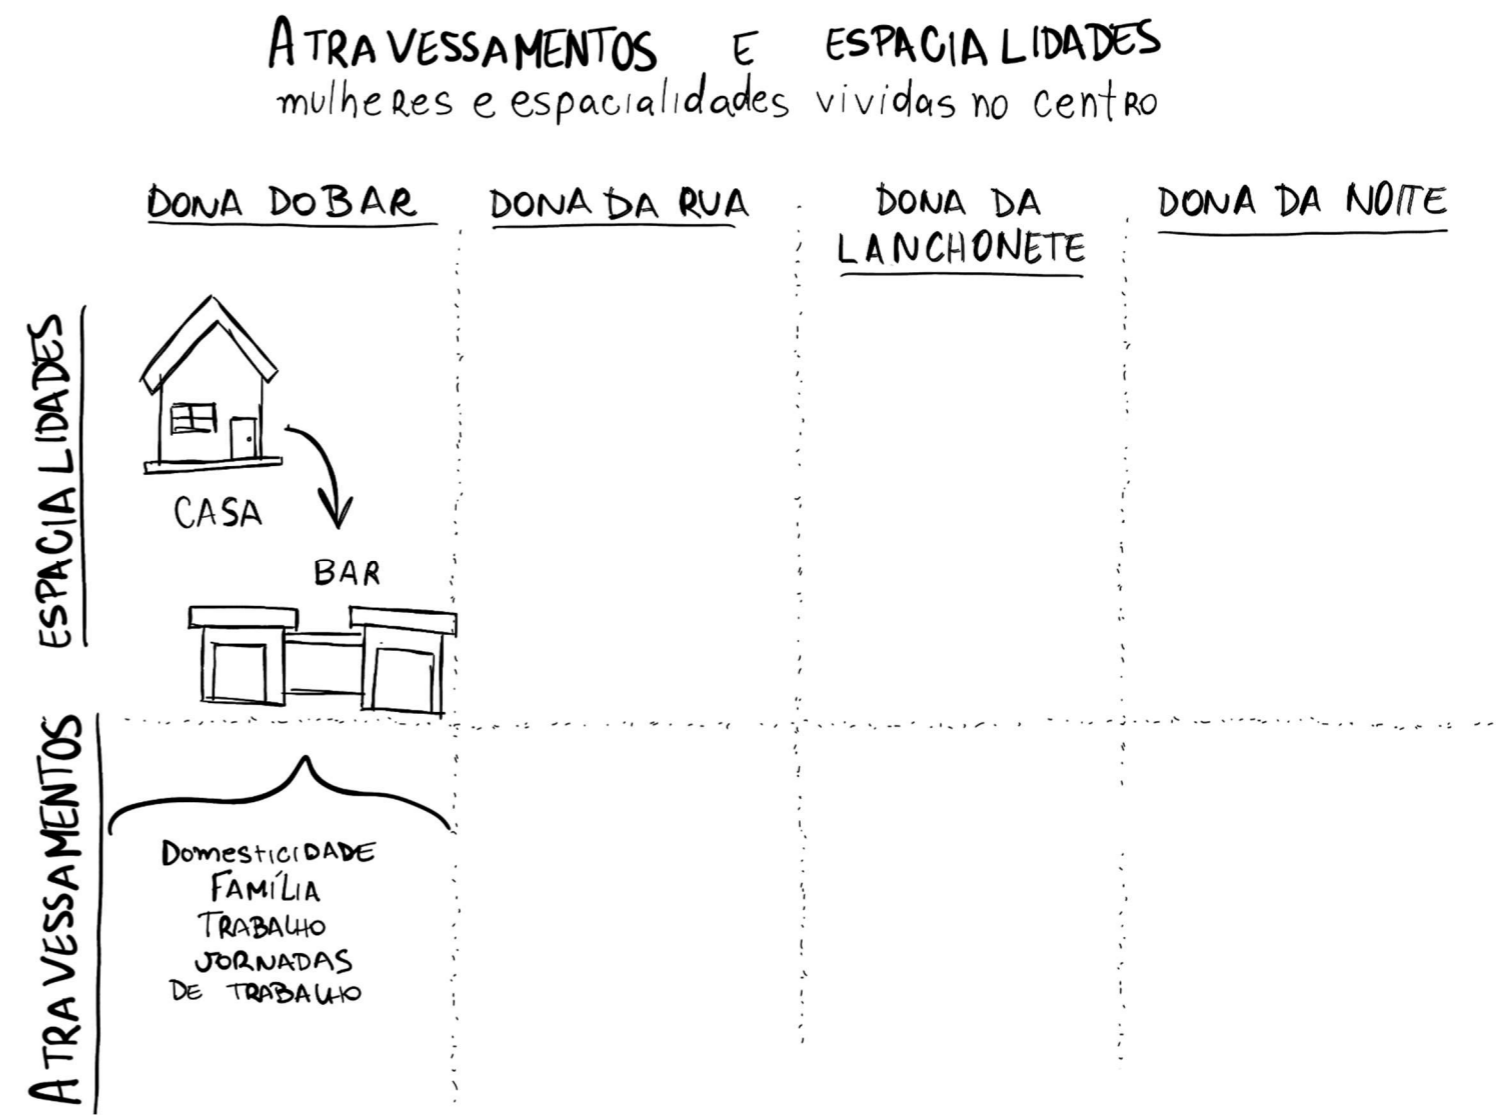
ATRAVESSAMENTOS E ESPACIALIDADES
mulheres e espacialidades vividas no centro

| | DONA DO BAR | DONA DA RUA | DONA DA LANCHONETE | DONA DA NOITE |
|---|---|---|---|---|
| ESPACIALIDADES | CASA<br>BAR | | | |
| ATRAVESSAMENTOS | DOMESTICIDADE<br>FAMÍLIA<br>TRABALHO<br>JORNADAS DE TRABALHO | | | |